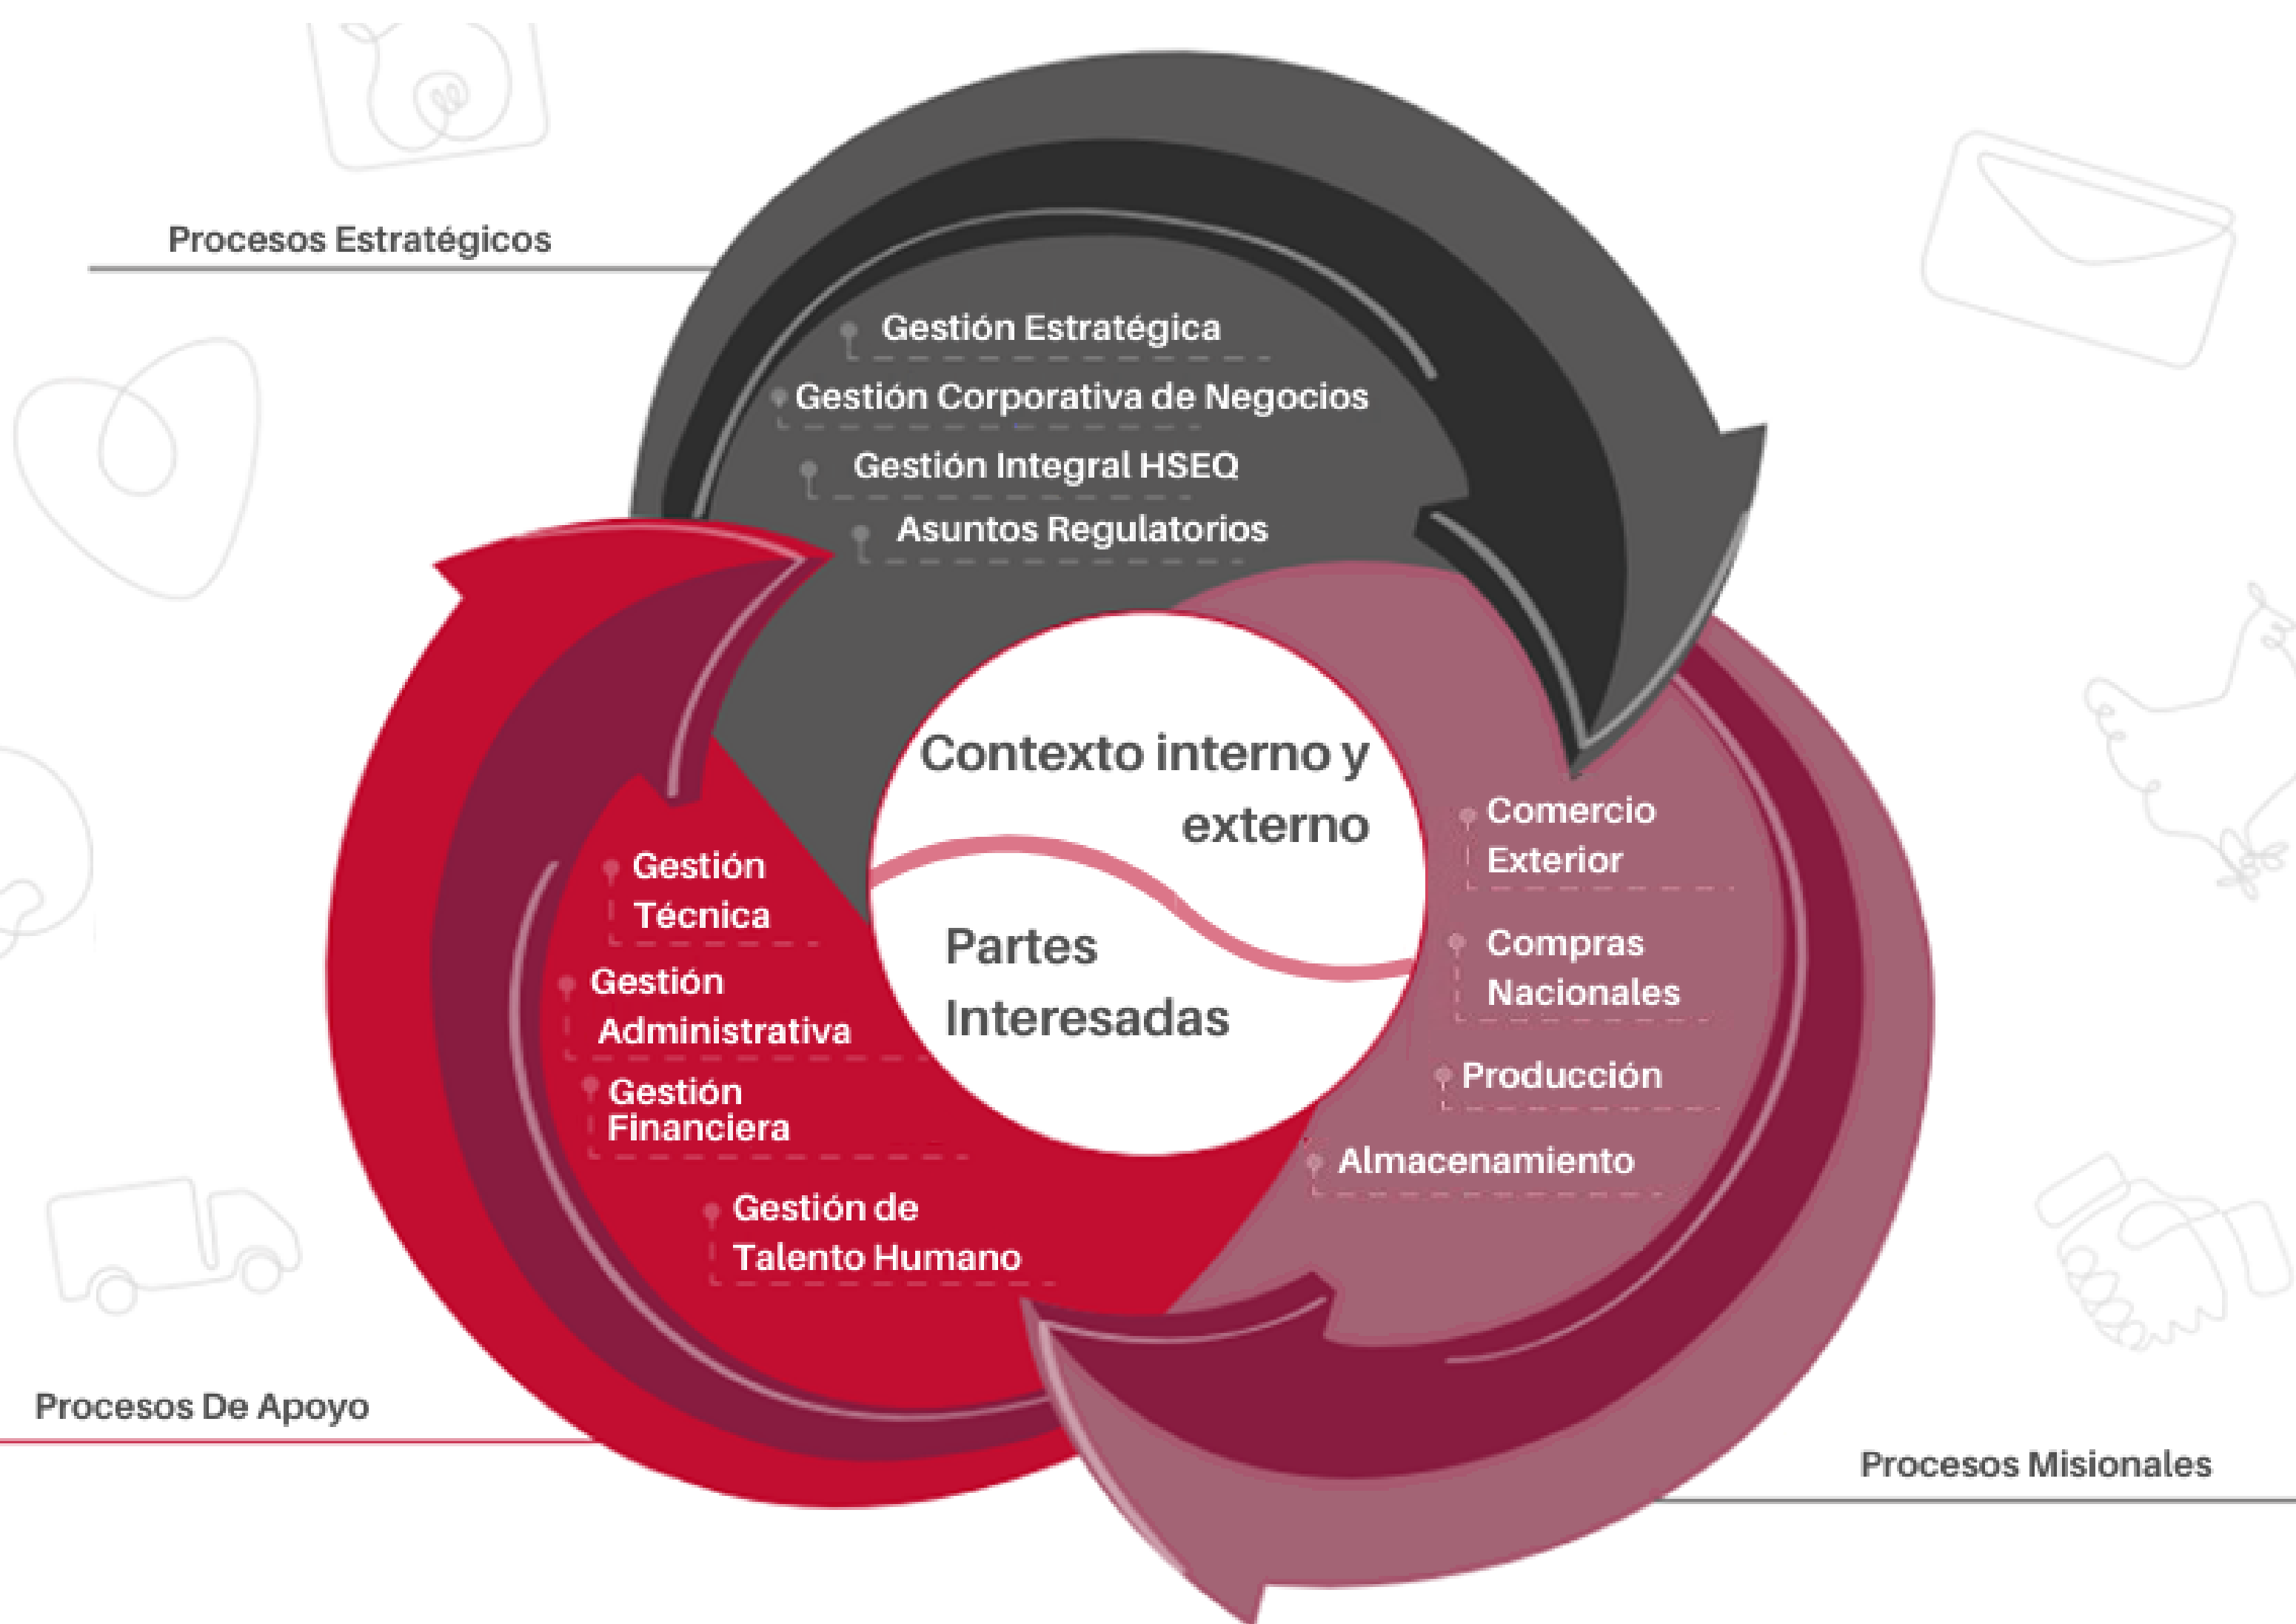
Procesos Estratégicos

Gestión Estratégica

Gestión Corporativa de Negocios

Gestión Integral HSEQ

Asuntos Regulatorios

Contexto interno y externo

Partes Interesadas

Comercio Exterior

Compras Nacionales

Producción

Almacenamiento

Gestión Técnica

Gestión Administrativa

Gestión Financiera

Gestión de Talento Humano

Procesos De Apoyo

Procesos Misionales